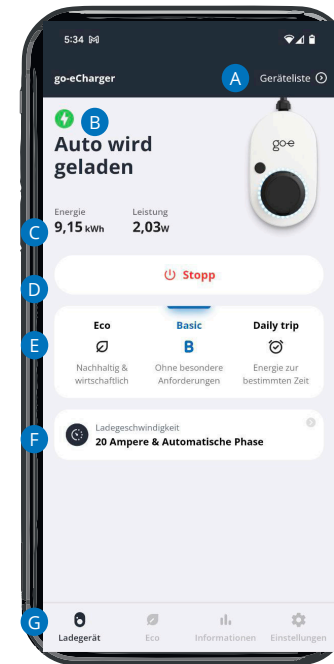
5:34

go-eCharger

A Geräteliste

B

Auto wird geladen

go-e

Energie
9,15 kWh

Leistung
2,03W

C

D

Stopp

E

Eco
Nachhaltig & wirtschaftlich

Basic
B
Ohne besondere Anforderungen

Daily trip
Energie zur bestimmten Zeit

F

Ladegeschwindigkeit
20 Ampere & Automatische Phase

G

Ladegerät

Eco

Informationen

Einstellungen